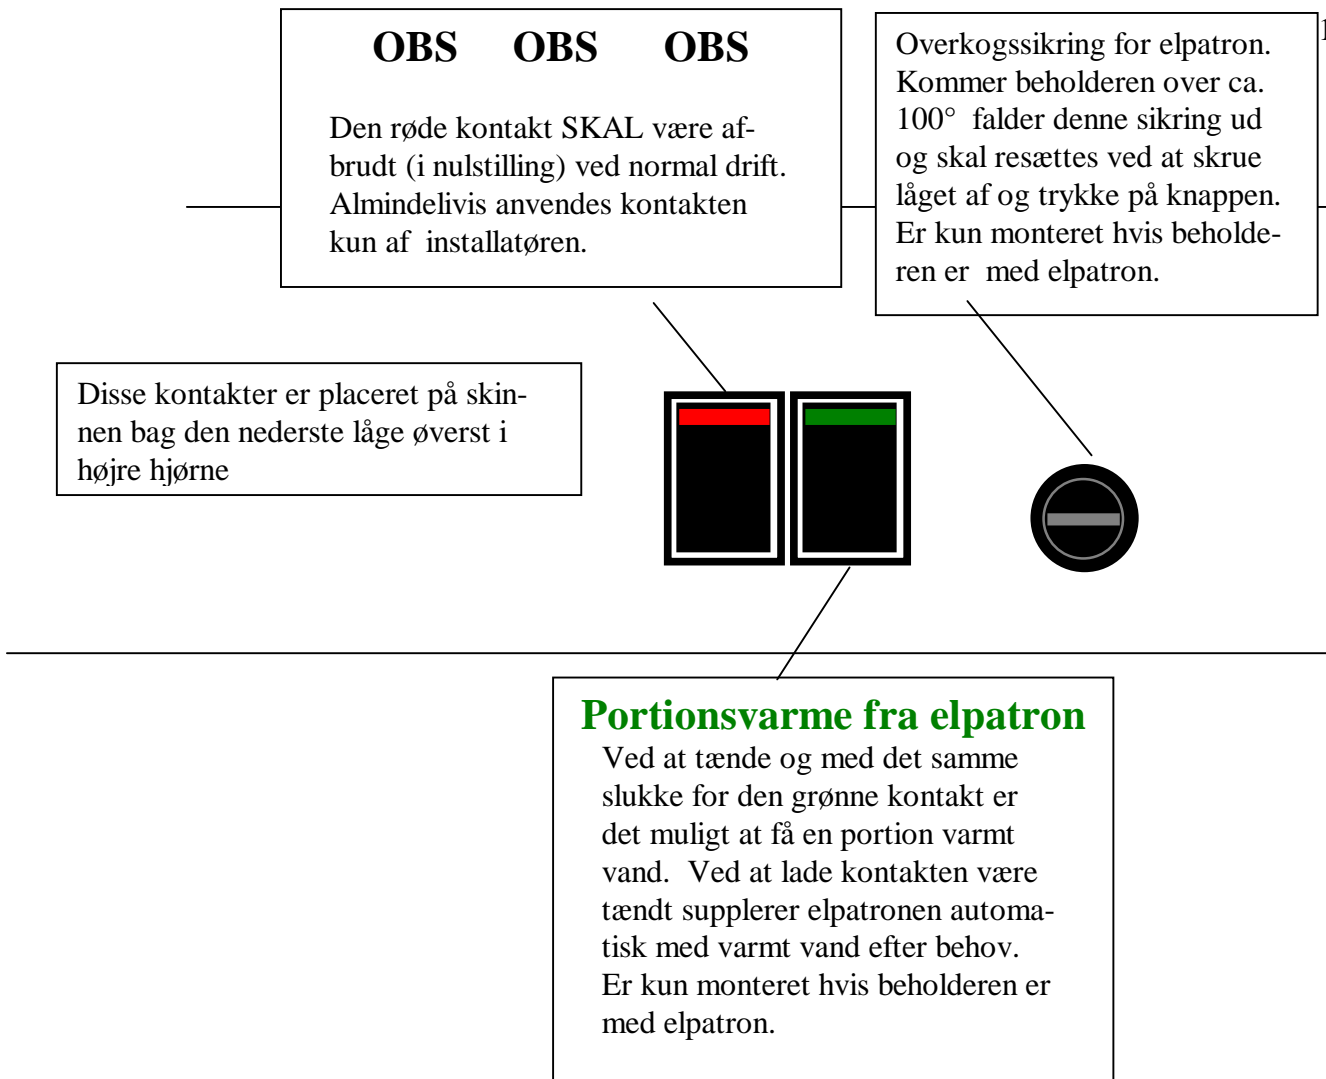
OBS OBS OBS

Den røde kontakt SKAL være afbrudt (i nulstilling) ved normal drift. Almindelivis anvendes kontakten kun af installatøren.

Overkogssikring for elpatron. Kommer beholderen over ca. 100° falder denne sikring ud og skal resættes ved at skrue låget af og trykke på knappen. Er kun monteret hvis beholderen er med elpatron.

Disse kontakter er placeret på skinnen bag den nederste låge øverst i højre hjørne

Portionsvarme fra elpatron
Ved at tænde og med det samme slukke for den grønne kontakt er det muligt at få en portion varmt vand. Ved at lade kontakten være tændt supplerer elpatronen automatisk med varmt vand efter behov. Er kun monteret hvis beholderen er med elpatron.